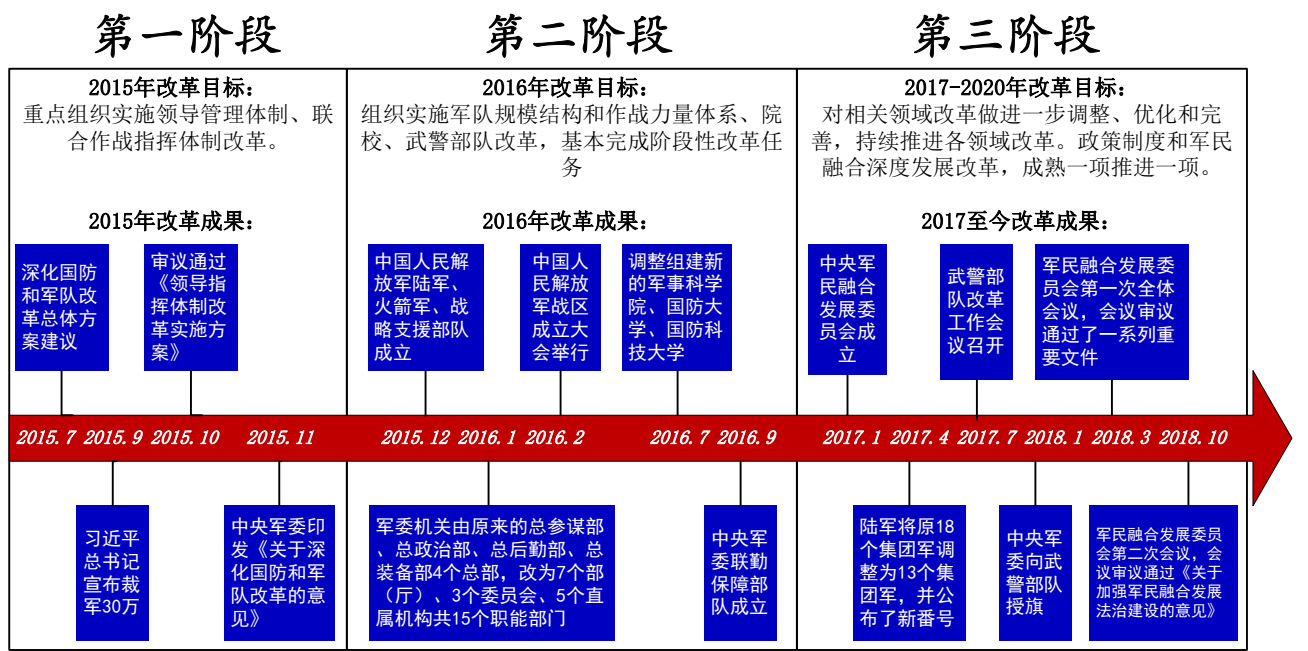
第一阶段

2015年改革目标：
重点组织实施领导管理体制、联合作战指挥体制改革。

2015年改革成果：

深化国防和军队改革总体方案建议

审议通过《领导指挥体制改革实施方案》

2015.7 2015.9 2015.10 2015.11

习近平总书记宣布裁军30万

中央军委印发《关于深化国防和军队改革的意见》

第二阶段

2016年改革目标：
组织实施军队规模结构和作战力量体系、院校、武警部队改革，基本完成阶段性改革任务

2016年改革成果：

中国人民解放军陆军、火箭军、战略支援部队成立

中国人民解放军战区成立大会举行

调整组建新的军事科学院、国防大学、国防科技大学

2015.12 2016.1 2016.2 2016.7 2016.9

军委机关由原来的总参谋部、总政治部、总后勤部、总装备部4个总部，改为7个部（厅）、3个委员会、5个直属机构共15个职能部门

中央军委联勤保障部队成立

第三阶段

2017-2020年改革目标：
对相关领域改革做进一步调整、优化和完善，持续推进各领域改革。政策制度和军民融合深度发展改革，成熟一项推进一项。

2017至今改革成果：

中央军民融合发展委员会成立

武警部队改革工作会议召开

军民融合发展委员会第一次全体会议，会议审议通过了一系列重要文件

2017.1 2017.4 2017.7 2018.1 2018.3 2018.10

陆军将原18个集团军调整为13个集团军，并公布了新番号

中央军委向武警部队授旗

军民融合发展委员会第二次会议，会议审议通过《关于加强军民融合发展法治建设的意见》